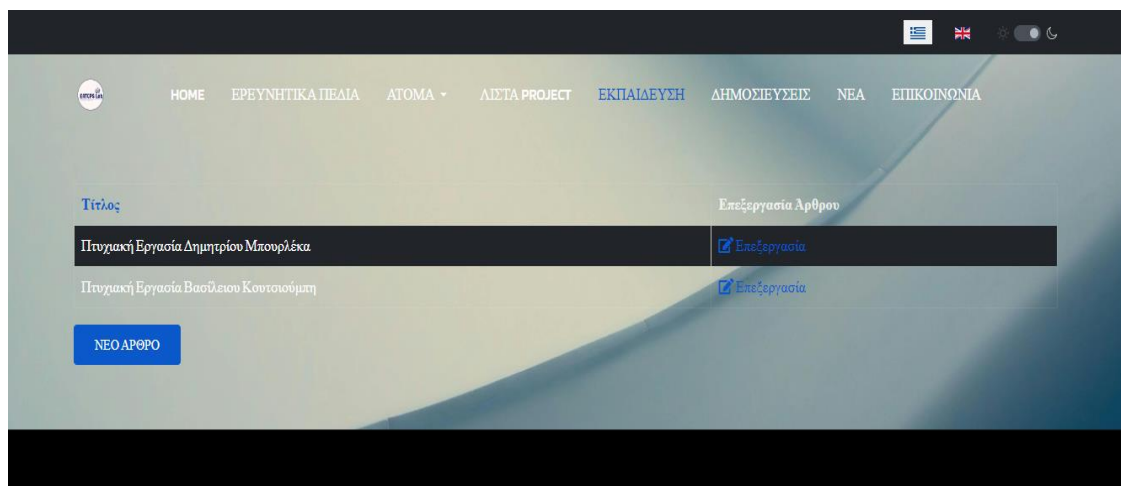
HOME ΕΡΕΥΝΗΤΙΚΑ ΠΕΔΙΑ ΑΤΟΜΑ ΛΙΣΤΑ PROJECT ΕΚΠΑΙΔΕΥΣΗ ΔΗΜΟΣΙΕΥΣΕΙΣ ΝΕΑ ΕΠΙΚΟΙΝΩΝΙΑ

| Τίτλος | Επεξεργασία Άρθρου |
|---|---|
| Πτυχιακή Εργασία Δημητρίου Μπουρλέκα | Επεξεργασία |
| Πτυχιακή Εργασία Βασίλειου Κουτσιούμπη | Επεξεργασία |

ΝΕΟ ΑΡΘΡΟ